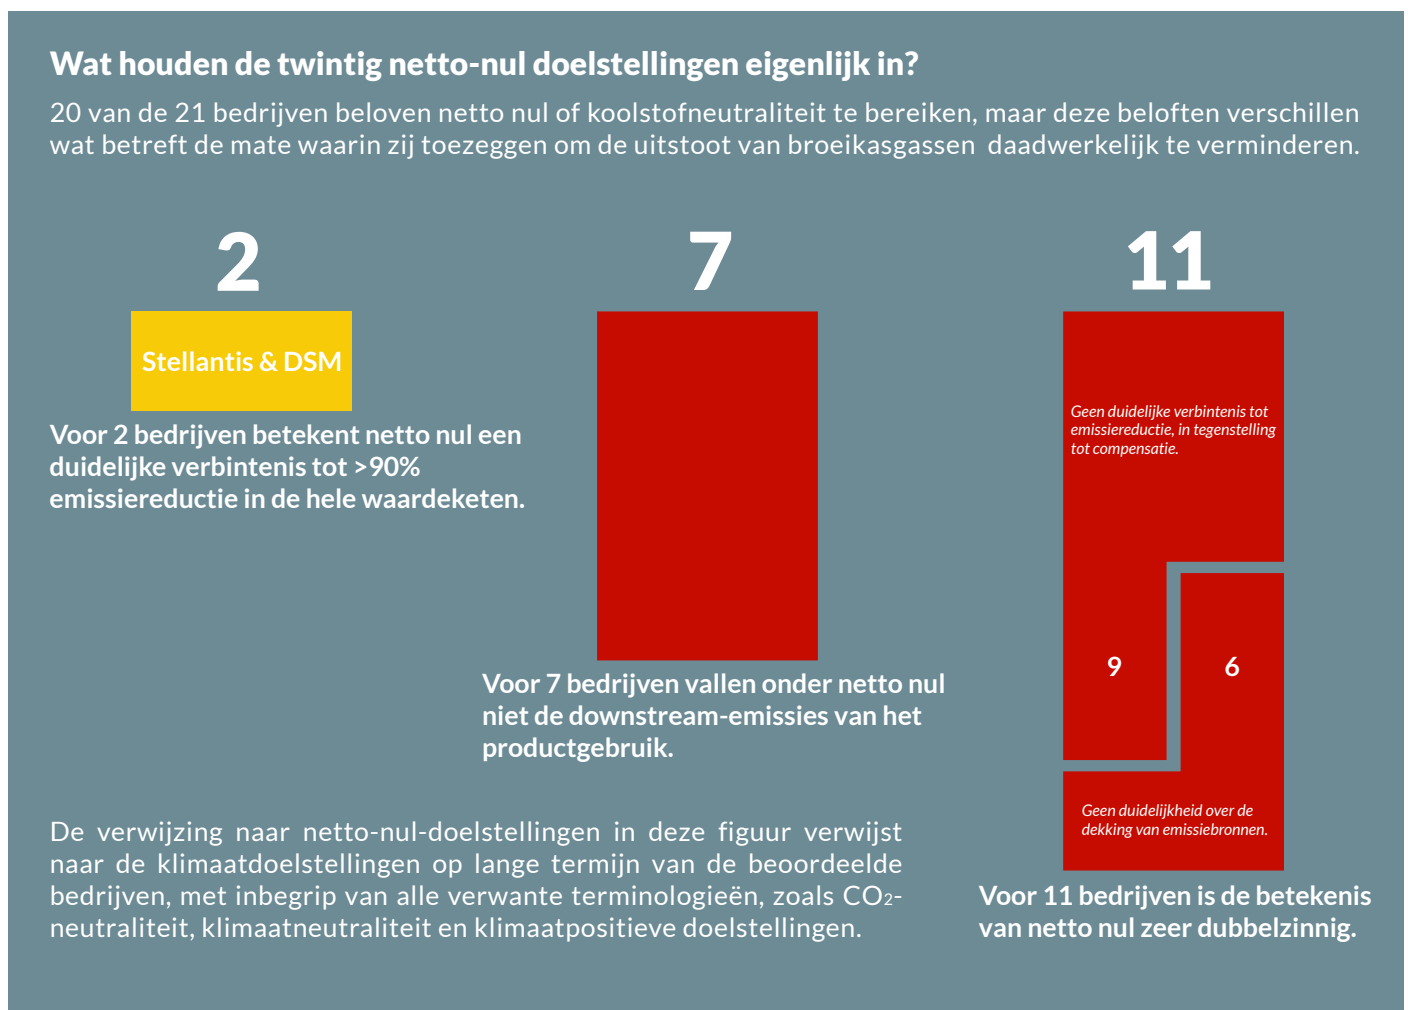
Wat houden de twintig netto-nul doelstellingen eigenlijk in?

20 van de 21 bedrijven beloven netto nul of koolstofneutraliteit te bereiken, maar deze beloften verschillen wat betreft de mate waarin zij toezeggen om de uitstoot van broeikasgassen daadwerkelijk te verminderen.

2

Stellantis & DSM

Voor 2 bedrijven betekent netto nul een duidelijke verbintenis tot >90% emissiereductie in de hele waardeketen.

7

Voor 7 bedrijven vallen onder netto nul niet de downstream-emissies van het productgebruik.

11

Geen duidelijke verbintenis tot emissiereductie, in tegenstelling tot compensatie.

9

6

Geen duidelijkheid over de dekking van emissiebronnen.

Voor 11 bedrijven is de betekenis van netto nul zeer dubbelzinnig.

De verwijzing naar netto-nul-doelstellingen in deze figuur verwijst naar de klimaatdoelstellingen op lange termijn van de beoordeelde bedrijven, met inbegrip van alle verwante terminologieën, zoals $CO_2$-neutraliteit, klimaatneutraliteit en klimaatpositieve doelstellingen.